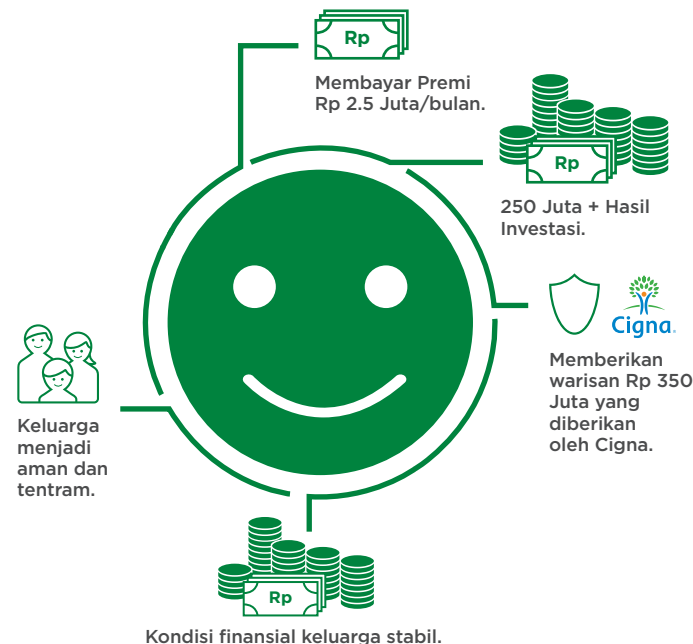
Rp

Membayar Premi Rp 2.5 Juta/bulan.

Rp

250 Juta + Hasil Investasi.

Cigna.

Memberikan warisan Rp 350 Juta yang diberikan oleh Cigna.

Keluarga menjadi aman dan tentram.

Rp

Kondisi finansial keluarga stabil.